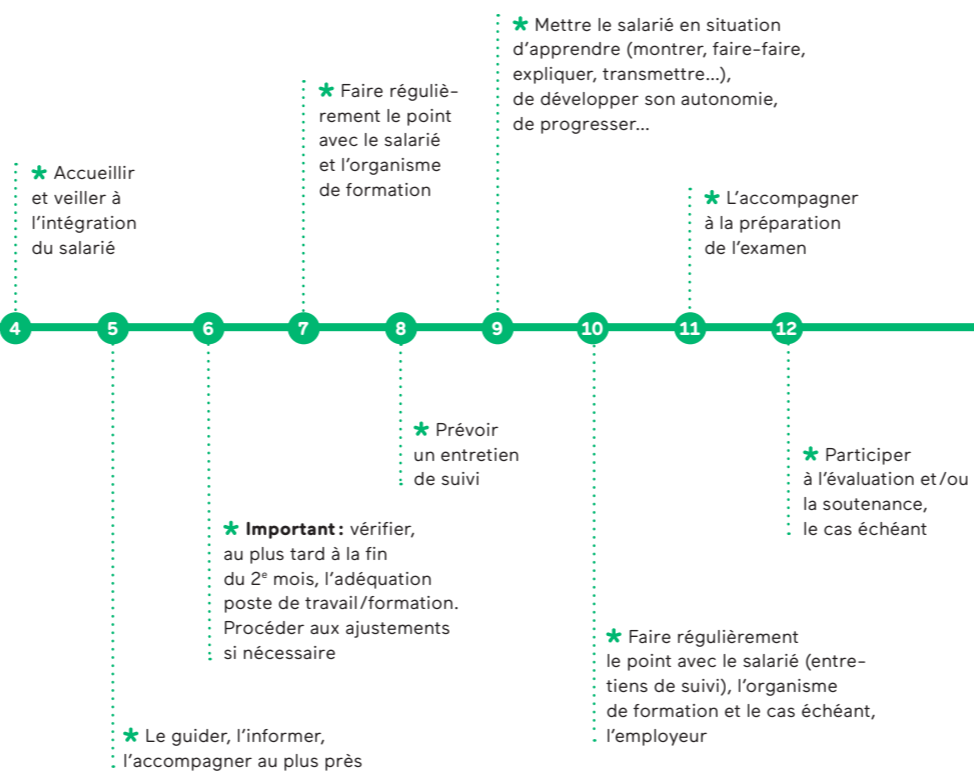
* Accueillir et veiller à l'intégration du salarié

* Faire régulièrement le point avec le salarié et l'organisme de formation

* Mettre le salarié en situation d'apprendre (montrer, faire-faire, expliquer, transmettre...), de développer son autonomie, de progresser...

* L'accompagner à la préparation de l'examen

4 5 6 7 8 9 10 11 12

* Prévoir un entretien de suivi

* Participer à l'évaluation et/ou la soutenance, le cas échéant

* **Important :** vérifier, au plus tard à la fin du 2$^e$ mois, l'adéquation poste de travail/formation. Procéder aux ajustements si nécessaire

* Faire régulièrement le point avec le salarié (entretiens de suivi), l'organisme de formation et le cas échéant, l'employeur

* Le guider, l'informer, l'accompagner au plus près